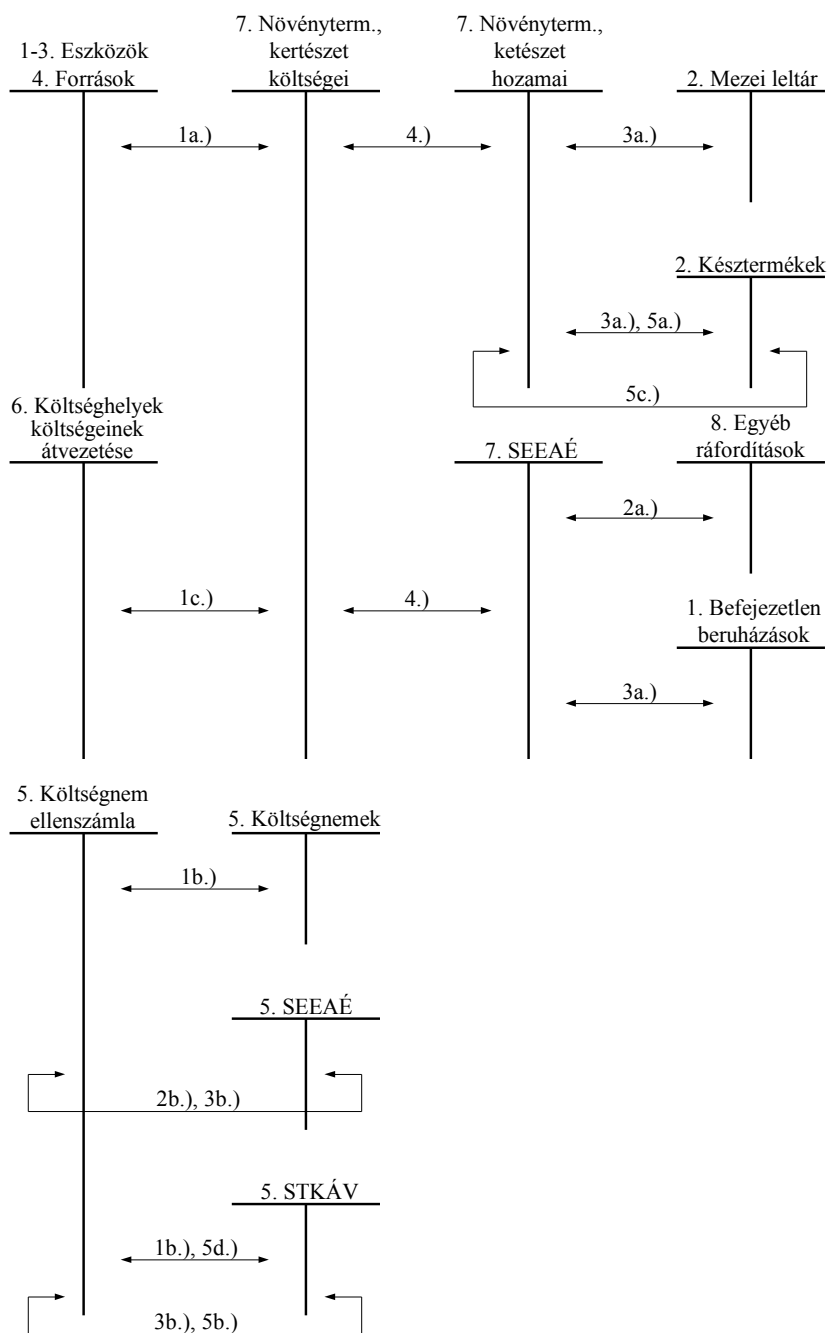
1-3. Eszközök
4. Források

7. Növényterm., kertészet költségei

7. Növényterm., ketészet hozamai

2. Mezei leltár

1a.)

4.)

3a.)

2. Késztermékek

3a.), 5a.)

5c.)

6. Költséghelyek költségeinek átvezetése

7. SEEAÉ

8. Egyéb ráfordítások

2a.)

1c.)

4.)

1. Befejezetlen beruházások

3a.)

5. Költségnem ellenszámla

5. Költségnemek

1b.)

5. SEEAÉ

2b.), 3b.)

5. STKÁV

1b.), 5d.)

3b.), 5b.)